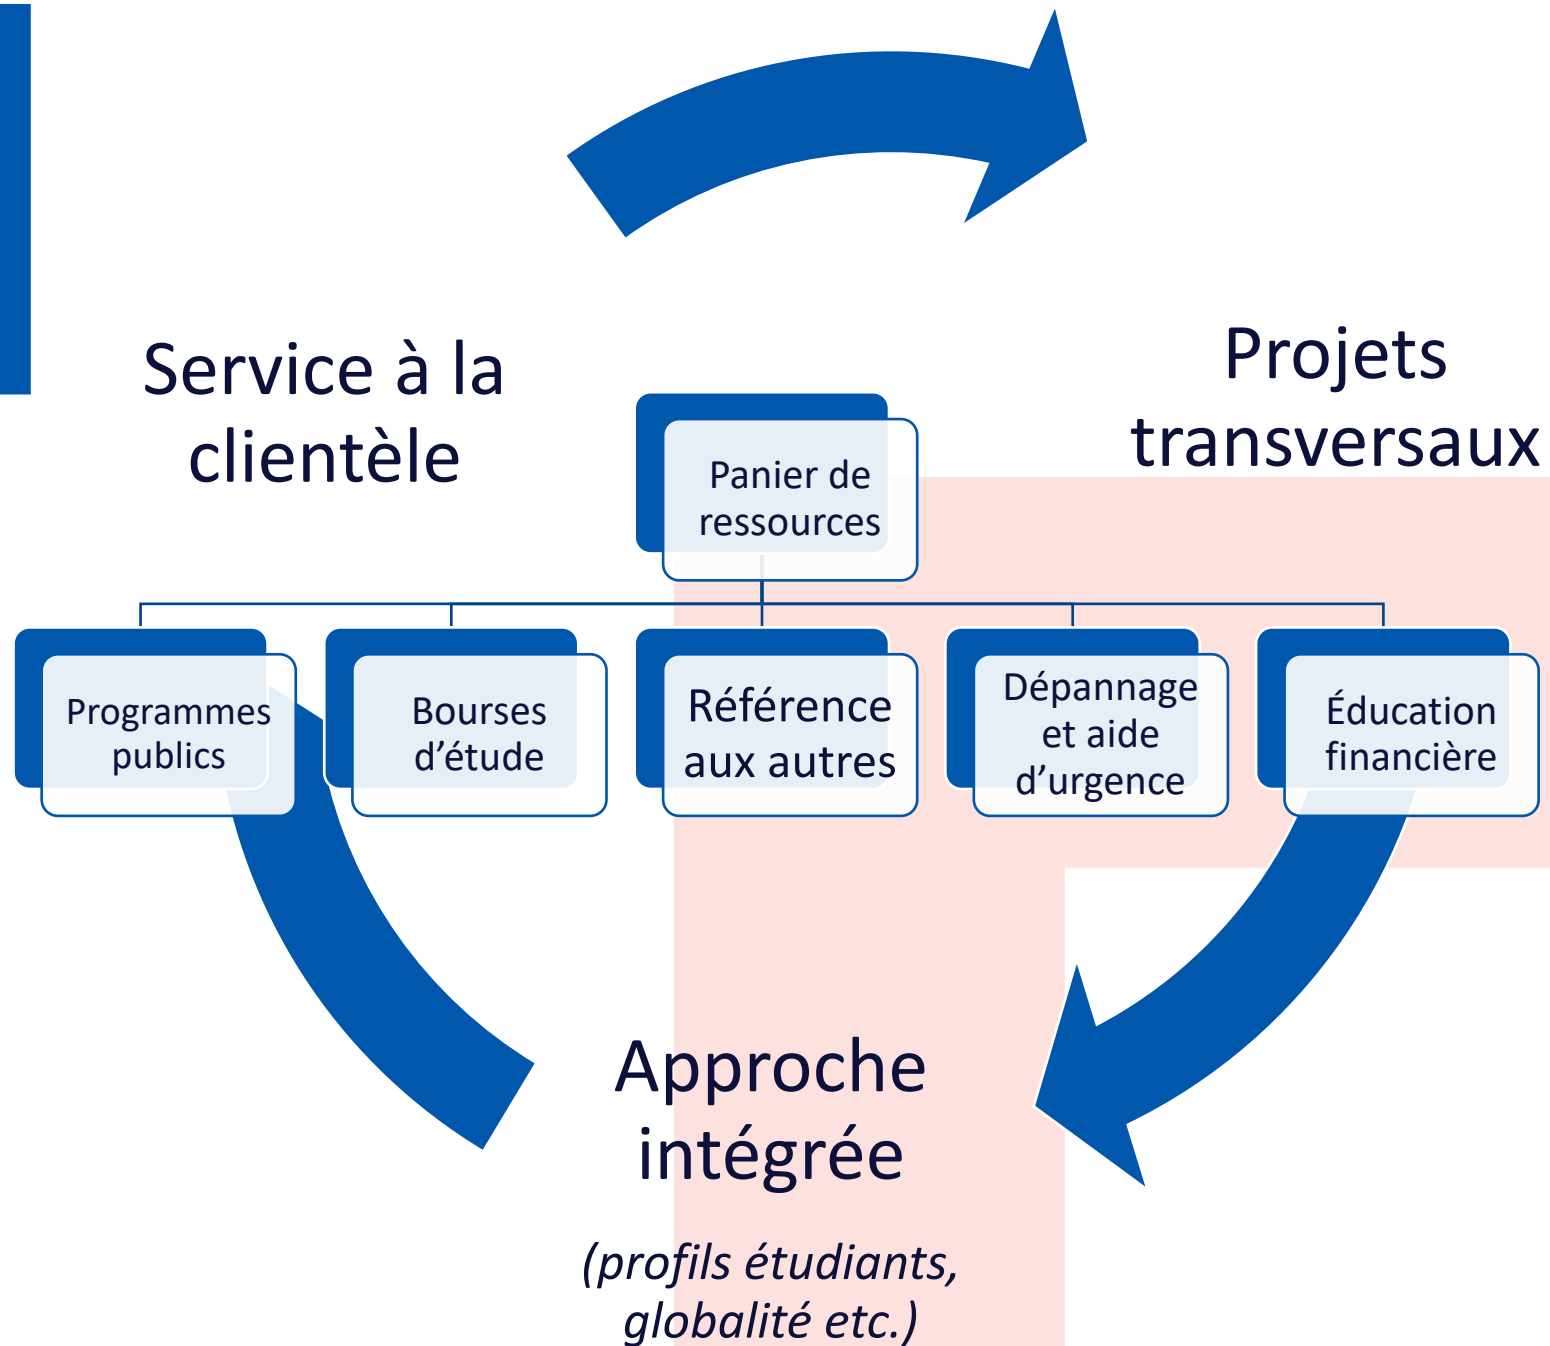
Service à la clientèle

Projets transversaux

Panier de ressources

Programmes publics

Bourses d'étude

Référence aux autres

Dépannage et aide d'urgence

Éducation financière

Approche intégrée

(profils étudiants, globalité etc.)